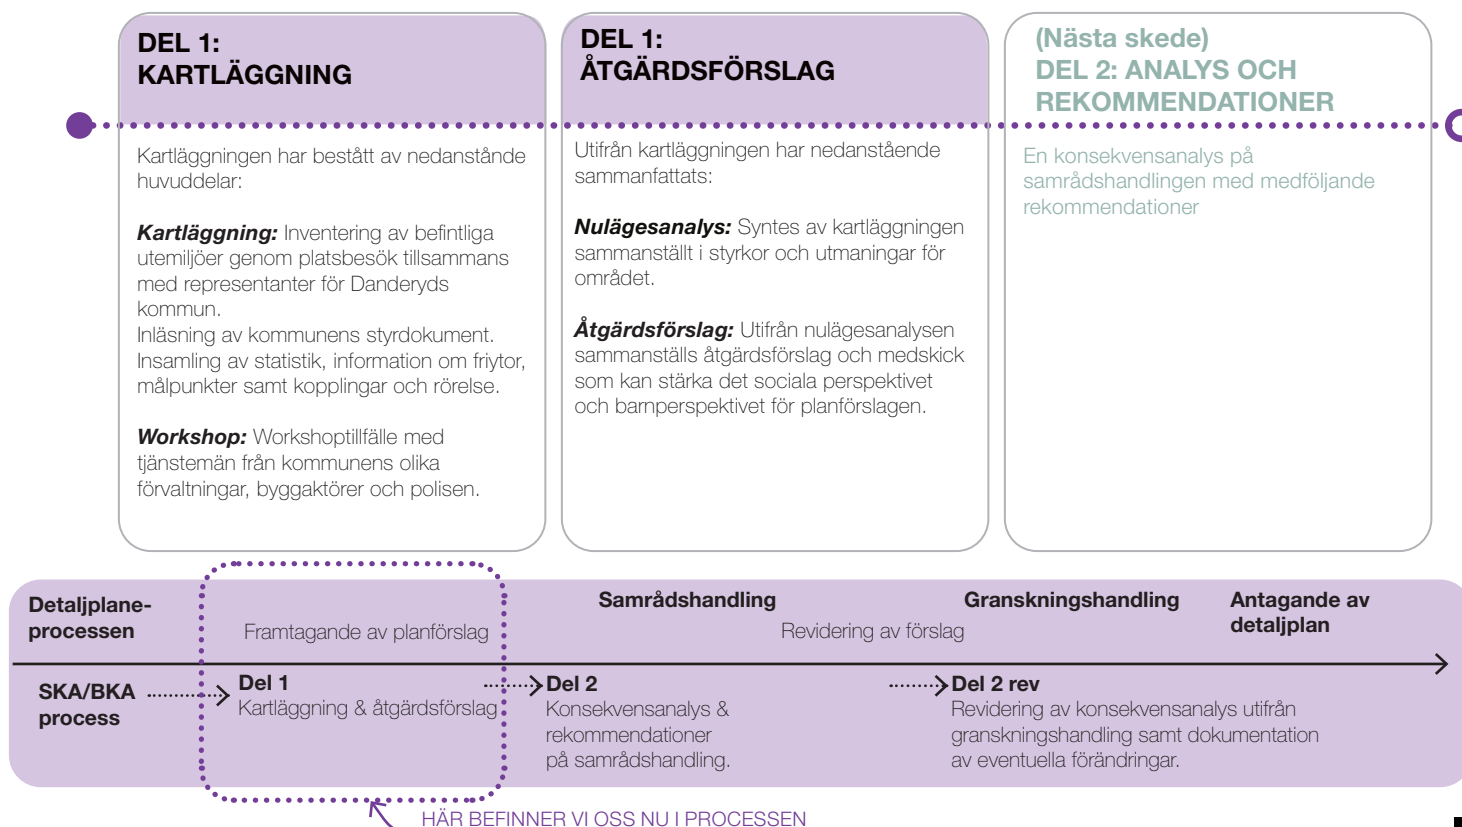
DEL 1:
KARTLÄGGNING

Kartläggningen har bestått av nedanstående huvuddelar:

**Kartläggning:** Inventering av befintliga utemiljöer genom platsbesök tillsammans med representanter för Danderyds kommun.
Inläsning av kommunens styrdokument.
Insamling av statistik, information om friytor, målpunkter samt kopplingar och rörelse.

**Workshop:** Workshoptillfälle med tjänstemän från kommunens olika förvaltningar, byggaktörer och polisen.

DEL 1:
ÅTGÄRDSFÖRSLAG

Utifrån kartläggningen har nedanstående sammanfattats:

**Nulägesanalys:** Syntes av kartläggningen sammanställt i styrkor och utmaningar för området.

**Åtgärdsförslag:** Utifrån nulägesanalysen sammanställs åtgärdsförslag och medskick som kan stärka det sociala perspektivet och barnperspektivet för planförslagen.

(Nästa skede)
DEL 2: ANALYS OCH REKOMMENDATIONER

En konsekvensanalys på samrådshandlingen med medföljande rekommendationer

Detaljplaneprocessen

Framtagande av planförslag

Samrådshandling

Revidering av förslag

Granskningshandling

Antagande av detaljplan

SKA/BKA process

Del 1
Kartläggning & åtgärdsförslag

Del 2
Konsekvensanalys & rekommendationer på samrådshandling.

Del 2 rev
Revidering av konsekvensanalys utifrån granskningshandling samt dokumentation av eventuella förändringar.

HÄR BEFINNER VI OSS NU I PROCESSEN